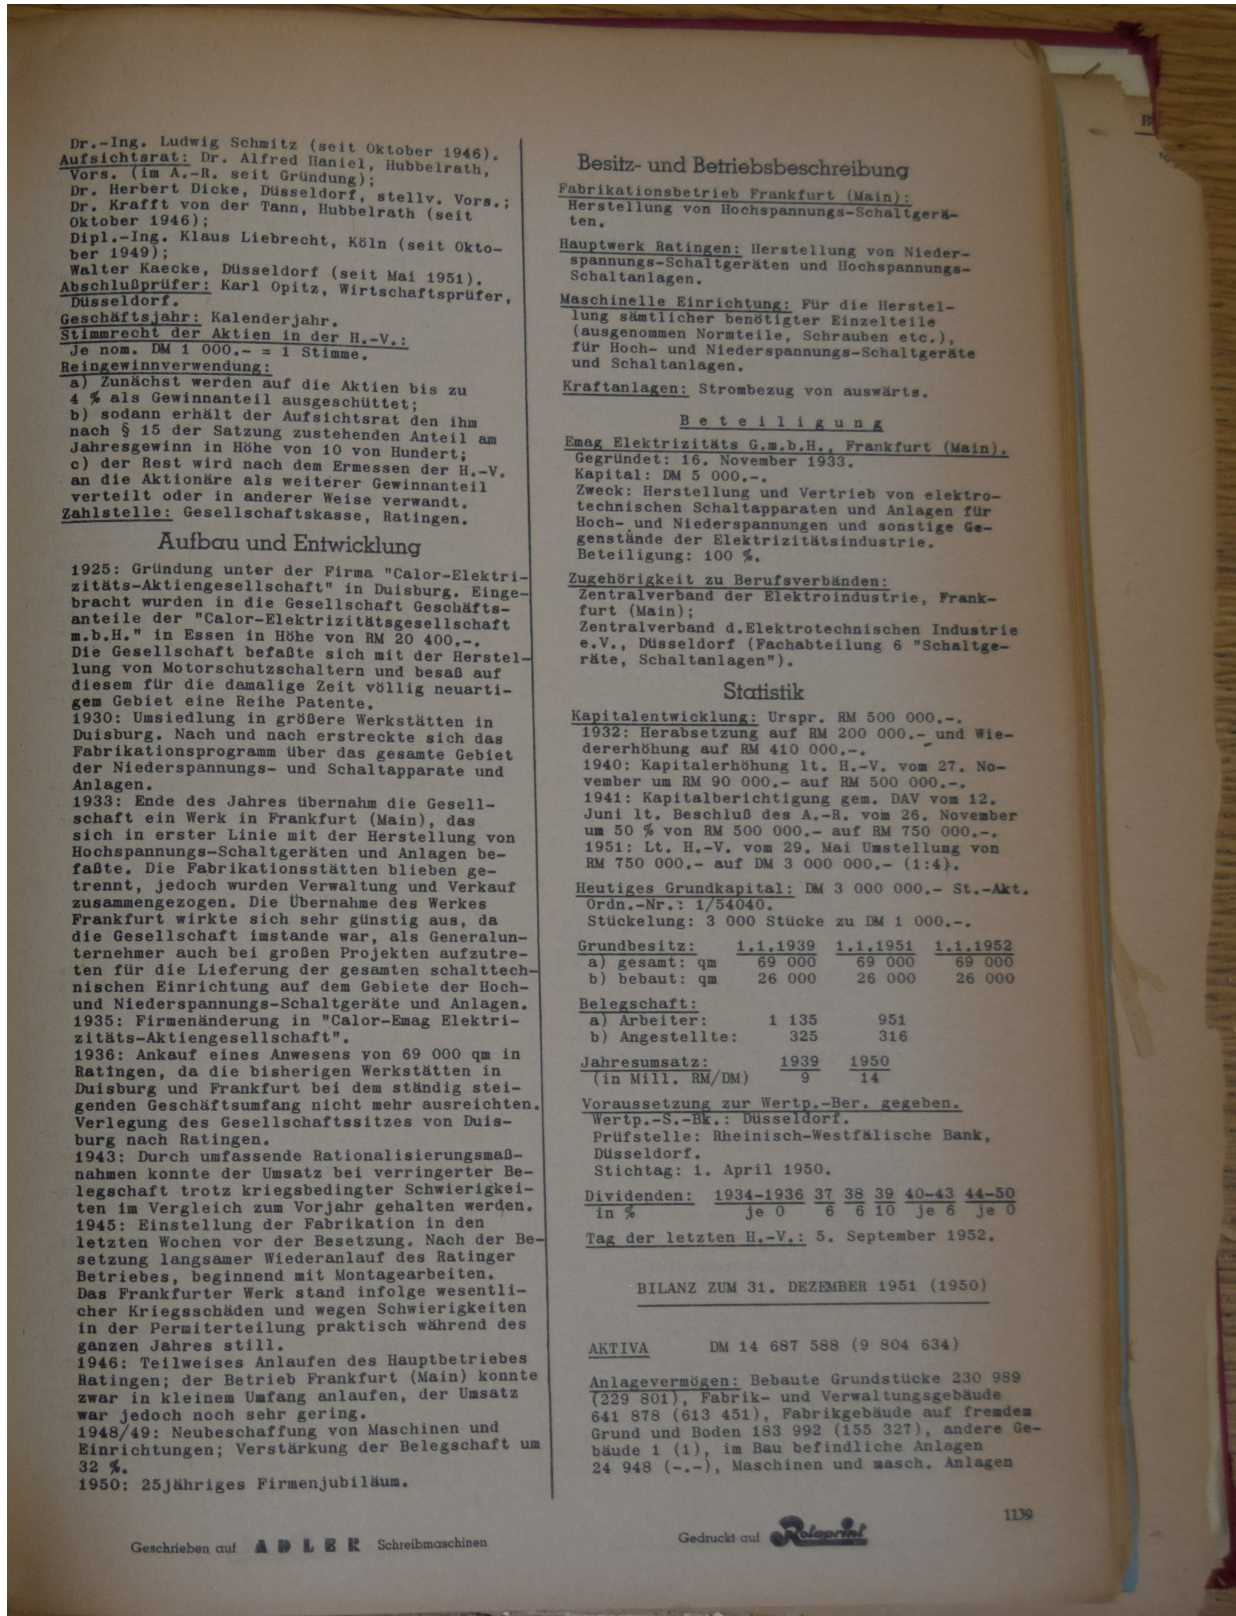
Dr.-Ing. Ludwig Schmitz (seit Oktober 1946).
Aufsichtsrat: Dr. Alfred Haniel, Hubbelrath, Vors. (im A.-R. seit Gründung);
Dr. Herbert Dicke, Düsseldorf, stellv. Vors.;
Dr. Krafft von der Tann, Hubbelrath (seit Oktober 1946);
Dipl.-Ing. Klaus Liebrecht, Köln (seit Oktober 1949);
Walter Kaecke, Düsseldorf (seit Mai 1951).
Abschlußprüfer: Karl Opitz, Wirtschaftsprüfer, Düsseldorf.
Geschäftsjahr: Kalenderjahr.
Stimmrecht der Aktien in der H.-V.: Je nom. DM 1 000.- = 1 Stimme.
Reingewinnverwendung:
a) Zunächst werden auf die Aktien bis zu 4 % als Gewinnanteil ausgeschüttet;
b) sodann erhält der Aufsichtsrat den ihm nach § 15 der Satzung zustehenden Anteil am Jahresgewinn in Höhe von 10 von Hundert;
c) der Rest wird nach dem Ermessen der H.-V. an die Aktionäre als weiterer Gewinnanteil verteilt oder in anderer Weise verwandt.
Zahlstelle: Gesellschaftskasse, Ratingen.

Aufbau und Entwicklung

1925: Gründung unter der Firma "Calor-Elektrizitäts-Aktiengesellschaft" in Duisburg. Eingebracht wurden in die Gesellschaft Geschäftsanteile der "Calor-Elektrizitätsgesellschaft m.b.H." in Essen in Höhe von RM 20 400.-.
Die Gesellschaft befaßte sich mit der Herstellung von Motorschutzschaltern und besaß auf diesem für die damalige Zeit völlig neuartigem Gebiet eine Reihe Patente.
1930: Umsiedlung in größere Werkstätten in Duisburg. Nach und nach erstreckte sich das Fabrikationsprogramm über das gesamte Gebiet der Niederspannungs- und Schaltapparate und Anlagen.
1933: Ende des Jahres übernahm die Gesellschaft ein Werk in Frankfurt (Main), das sich in erster Linie mit der Herstellung von Hochspannungs-Schaltgeräten und Anlagen befaßte. Die Fabrikationsstätten blieben getrennt, jedoch wurden Verwaltung und Verkauf zusammengezogen. Die Übernahme des Werkes Frankfurt wirkte sich sehr günstig aus, da die Gesellschaft imstande war, als Generalunternehmer auch bei großen Projekten aufzutreten für die Lieferung der gesamten schalttechnischen Einrichtung auf dem Gebiete der Hoch- und Niederspannungs-Schaltgeräte und Anlagen.
1935: Firmenänderung in "Calor-Emag Elektrizitäts-Aktiengesellschaft".
1936: Ankauf eines Anwesens von 69 000 qm in Ratingen, da die bisherigen Werkstätten in Duisburg und Frankfurt bei dem ständig steigenden Geschäftsumfang nicht mehr ausreichten. Verlegung des Gesellschaftssitzes von Duisburg nach Ratingen.
1943: Durch umfassende Rationalisierungsmaßnahmen konnte der Umsatz bei verringerter Belegschaft trotz kriegsbedingter Schwierigkeiten im Vergleich zum Vorjahr gehalten werden.
1945: Einstellung der Fabrikation in den letzten Wochen vor der Besetzung. Nach der Besetzung langsamer Wiederanlauf des Ratinger Betriebes, beginnend mit Montagearbeiten. Das Frankfurter Werk stand infolge wesentlicher Kriegsschäden und wegen Schwierigkeiten in der Permiterteilung praktisch während des ganzen Jahres still.
1946: Teilweises Anlaufen des Hauptbetriebes Ratingen; der Betrieb Frankfurt (Main) konnte zwar in kleinem Umfang anlaufen, der Umsatz war jedoch noch sehr gering.
1948/49: Neubeschaffung von Maschinen und Einrichtungen; Verstärkung der Belegschaft um 32 %.
1950: 25jähriges Firmenjubiläum.

Besitz- und Betriebsbeschreibung

Fabrikationsbetrieb Frankfurt (Main): Herstellung von Hochspannungs-Schaltgeräten.

Hauptwerk Ratingen: Herstellung von Niederspannungs-Schaltgeräten und Hochspannungs-Schaltanlagen.

Maschinelle Einrichtung: Für die Herstellung sämtlicher benötigter Einzelteile (ausgenommen Normteile, Schrauben etc.), für Hoch- und Niederspannungs-Schaltgeräte und Schaltanlagen.

Kraftanlagen: Strombezug von auswärts.

Beteiligung

Emag Elektrizitäts G.m.b.H., Frankfurt (Main).
Gegründet: 16. November 1933.
Kapital: DM 5 000.-.
Zweck: Herstellung und Vertrieb von elektrotechnischen Schaltapparaten und Anlagen für Hoch- und Niederspannungen und sonstige Gegenstände der Elektrizitätsindustrie.
Beteiligung: 100 %.

Zugehörigkeit zu Berufsverbänden:
Zentralverband der Elektroindustrie, Frankfurt (Main);
Zentralverband d.Elektrotechnischen Industrie e.V., Düsseldorf (Fachabteilung 6 "Schaltgeräte, Schaltanlagen").

Statistik

Kapitalentwicklung: Urspr. RM 500 000.-.
1932: Herabsetzung auf RM 200 000.- und Wiedererhöhung auf RM 410 000.-.
1940: Kapitalerhöhung lt. H.-V. vom 27. November um RM 90 000.- auf RM 500 000.-.
1941: Kapitalberichtigung gem. DAV vom 12. Juni lt. Beschluß des A.-R. vom 26. November um 50 % von RM 500 000.- auf RM 750 000.-.
1951: Lt. H.-V. vom 29. Mai Umstellung von RM 750 000.- auf DM 3 000 000.- (1:4).

Heutiges Grundkapital: DM 3 000 000.- St.-Akt.
Ordn.-Nr.: 1/54040.
Stückelung: 3 000 Stücke zu DM 1 000.-.

| Grundbesitz: | 1.1.1939 | 1.1.1951 | 1.1.1952 |
|---|---|---|---|
| a) gesamt: qm | 69 000 | 69 000 | 69 000 |
| b) bebaut: qm | 26 000 | 26 000 | 26 000 |

| Belegschaft: | | |
|---|---|---|
| a) Arbeiter: | 1 135 | 951 |
| b) Angestellte: | 325 | 316 |

| Jahresumsatz: | 1939 | 1950 |
|---|---|---|
| (in Mill. RM/DM) | 9 | 14 |

Voraussetzung zur Wertp.-Ber. gegeben.
Wertp.-S.-Bk.: Düsseldorf.
Prüfstelle: Rheinisch-Westfälische Bank, Düsseldorf.
Stichtag: 1. April 1950.

| Dividenden: | 1934-1936 | 37 | 38 | 39 | 40-43 | 44-50 |
|---|---|---|---|---|---|---|
| in % | je 0 | 6 | 6 | 10 | je 6 | je 0 |

Tag der letzten H.-V.: 5. September 1952.

BILANZ ZUM 31. DEZEMBER 1951 (1950)

AKTIVA DM 14 687 588 (9 804 634)

Anlagevermögen: Bebaute Grundstücke 230 989 (229 801), Fabrik- und Verwaltungsgebäude 641 878 (613 451), Fabrikgebäude auf fremdem Grund und Boden 183 992 (155 327), andere Gebäude 1 (1), im Bau befindliche Anlagen 24 948 (-.-), Maschinen und masch. Anlagen

1139

Geschrieben auf ADLER Schreibmaschinen

Gedruckt auf Rotaprint